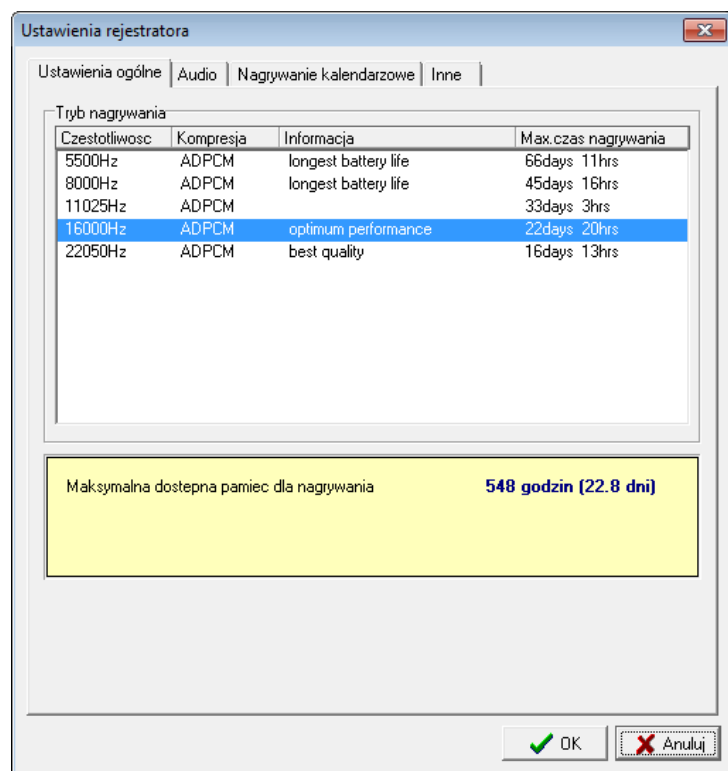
Ustawienia rejestratora

Ustawienia ogólne | Audio | Nagrywanie kalendarzowe | Inne

Tryb nagrywania

| Czestotliwosc | Kompresja | Informacja | Max.czas nagrywania |
|---|---|---|---|
| 5500Hz | ADPCM | longest battery life | 66days 11hrs |
| 8000Hz | ADPCM | longest battery life | 45days 16hrs |
| 11025Hz | ADPCM | | 33days 3hrs |
| 16000Hz | ADPCM | optimum performance | 22days 20hrs |
| 22050Hz | ADPCM | best quality | 16days 13hrs |

Maksymalna dostepna pamiec dla nagrywania 548 godzin (22.8 dni)

OK Anuluj